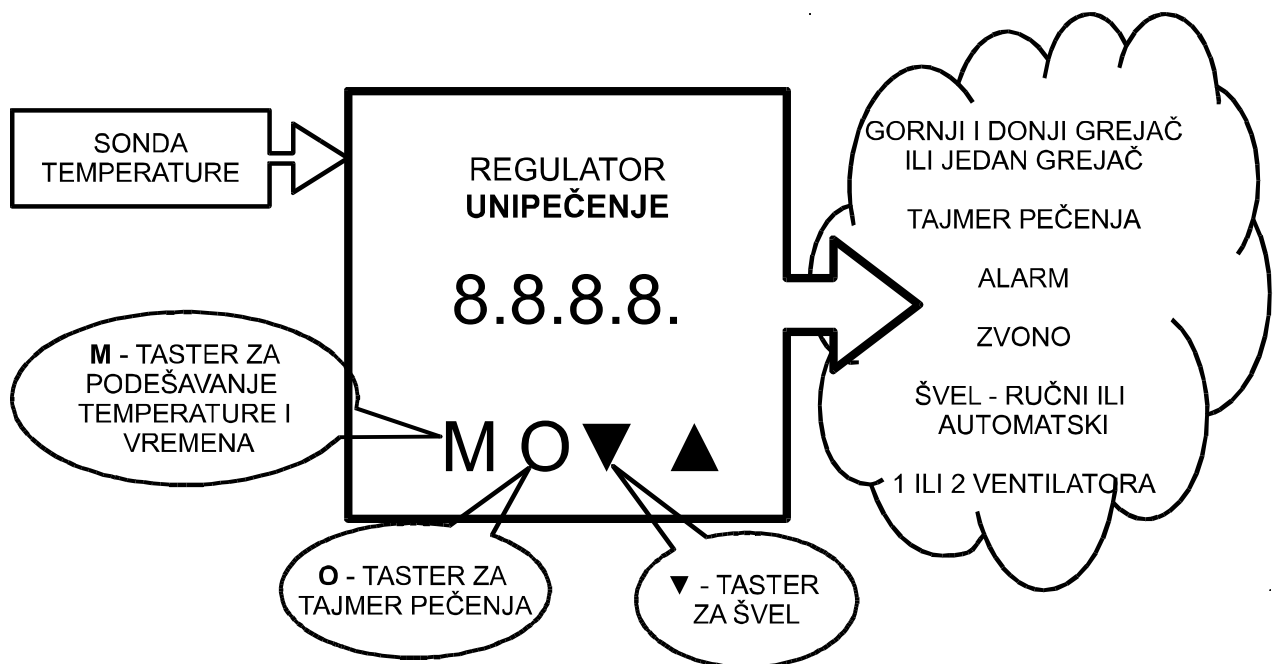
SONDA TEMPERATURE

REGULATOR
**UNIPEČENJE**

8.8.8.8.

M O ▼ ▲

**M** - TASTER ZA PODEŠAVANJE TEMPERATURE I VREMENA

**O** - TASTER ZA TAJMER PEČENJA

▼ - TASTER ZA ŠVEL

GORNJI I DONJI GREJAČ ILI JEDAN GREJAČ

TAJMER PEČENJA

ALARM

ZVONO

ŠVEL - RUČNI ILI AUTOMATSKI

1 ILI 2 VENTILATORA